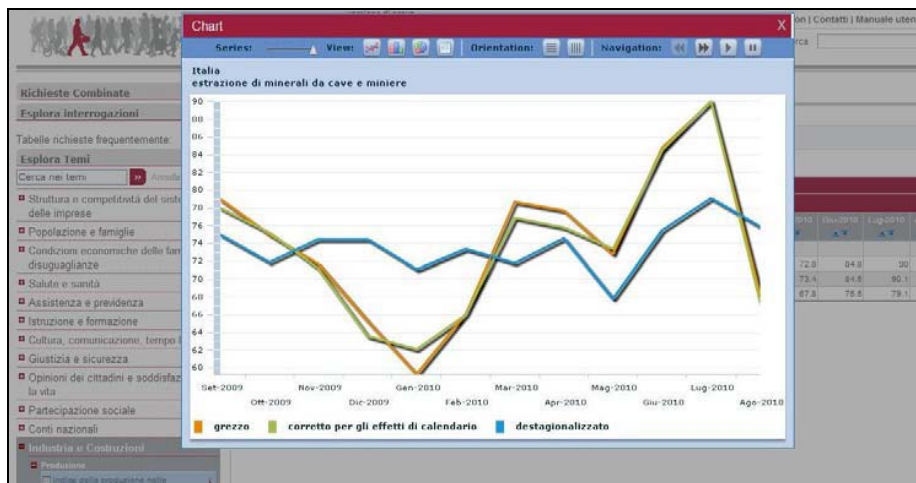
on | Contatti | Manuale uten

rca

Richieste Combinate

Esplora interrogazioni

Tabelle richieste frequentemente:

Esplora Temi

Cerca nei temi

Annulla

Struttura e competitività del sistema delle imprese

Popolazione e famiglie

Condizioni economiche delle famiglie e disuguaglianze

Salute e sanità

Assistenza e previdenza

Istruzione e formazione

Cultura, comunicazione, tempo libero

Giustizia e sicurezza

Opinioni dei cittadini e soddisfazione per la vita

Partecipazione sociale

Conti nazionali

Industria e Costruzioni

Produzione

Chart

X

Series: View: Orientation: Navigation:

Italia
estrazione di minerali da cave e miniere

90
88
86
84
82
80
78
76
74
72
70
68
66
64
62
60

Set-2009 Ott-2009 Nov-2009 Dic-2009 Gen-2010 Feb-2010 Mar-2010 Apr-2010 Mag-2010 Giu-2010 Lug-2010 Ago-2010

grezzo
corretto per gli effetti di calendario
destagionalizzato

2010 | Giu-2010 | Lug-2010

72.8 | 84.8 | 90
73.4 | 84.6 | 90.1
67.8 | 75.6 | 79.1